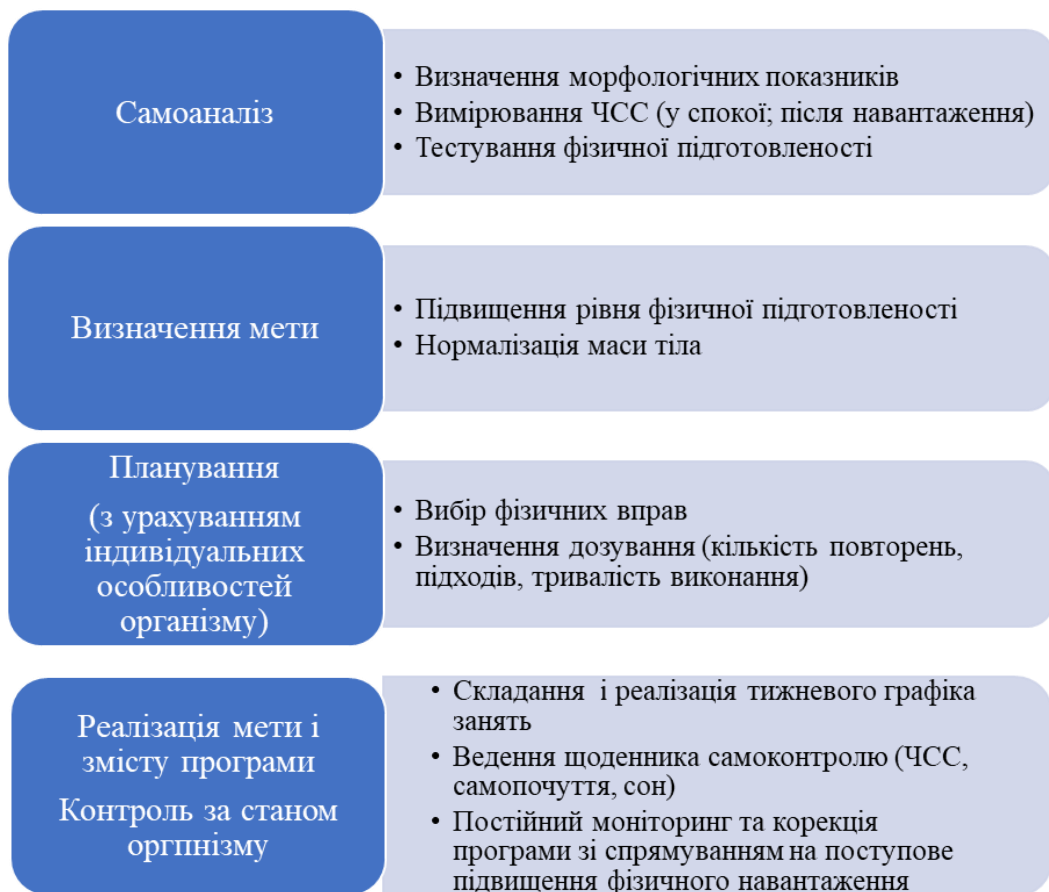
Самоаналіз

• Визначення морфологічних показників
• Вимірювання ЧСС (у спокої; після навантаження)
• Тестування фізичної підготовленості

Визначення мети

• Підвищення рівня фізичної підготовленості
• Нормалізація маси тіла

Планування

(з урахуванням індивідуальних особливостей організму)

• Вибір фізичних вправ
• Визначення дозування (кількість повторень, підходів, тривалість виконання)

Реалізація мети і змісту програми

Контроль за станом оргпнізму

• Складання і реалізація тижневого графіка занять
• Ведення щоденника самоконтролю (ЧСС, самопочуття, сон)
• Постійний моніторинг та корекція програми зі спрямуванням на поступове підвищення фізичного навантаження